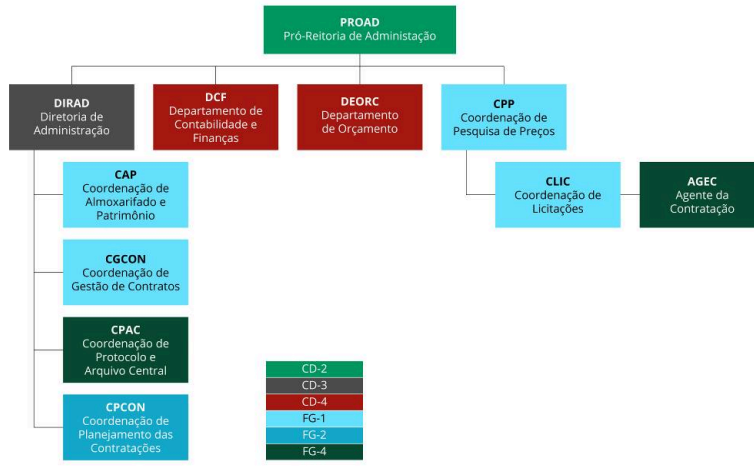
PROAD
Pró-Reitoria de Administação

DIRAD
Diretoria de Administração

DCF
Departamento de Contabilidade e Finanças

DEORC
Departamento de Orçamento

CPP
Coordenação de Pesquisa de Preços

CAP
Coordenação de Almoxarifado e Patrimônio

CLIC
Coordenação de Licitações

AGEC
Agente da Contratação

CGCON
Coordenação de Gestão de Contratos

CPAC
Coordenação de Protocolo e Arquivo Central

CPCON
Coordenação de Planejamento das Contratações

CD-2
CD-3
CD-4
FG-1
FG-2
FG-4